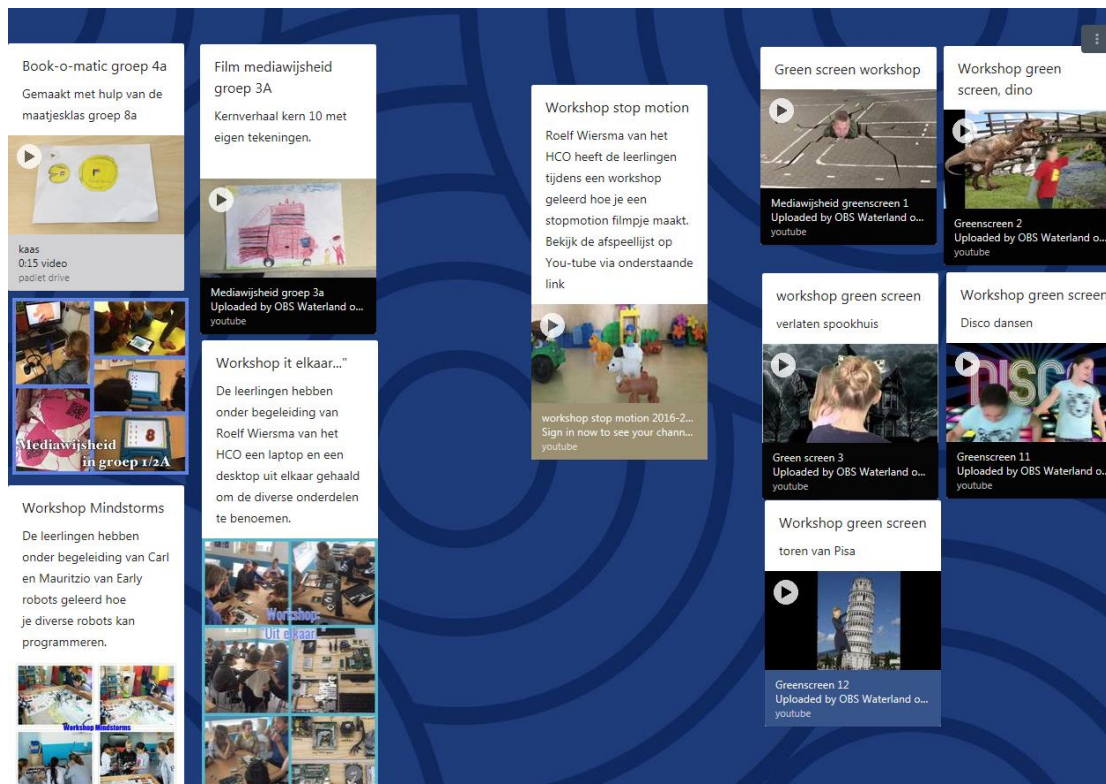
Book-o-matic groep 4a

Gemaakt met hulp van de maatjesklas groep 8a

kaas
0:15 video
padlet drive

Mediawijsheid in groep 1/2A

Workshop Mindstorms

De leerlingen hebben onder begeleiding van Carl en Mauritzio van Early robots geleerd hoe je diverse robots kan programmeren.

Workshop Mindstorms

Film mediawijsheid groep 3A

Kernverhaal kern 10 met eigen tekeningen.

Mediawijsheid groep 3a
Uploaded by OBS Waterland o...
youtube

Workshop it elkaar..."

De leerlingen hebben onder begeleiding van Roelf Wiersma van het HCO een laptop en een desktop uit elkaar gehaald om de diverse onderdelen te benoemen.

Workshop Uit elkaar

Workshop stop motion

Roelf Wiersma van het HCO heeft de leerlingen tijdens een workshop geleerd hoe je een stopmotion filmpje maakt. Bekijk de afspeellijst op You-tube via onderstaande link

workshop stop motion 2016-2...
Sign in now to see your chann...
youtube

Green screen workshop

Mediawijsheid greenscreen 1
Uploaded by OBS Waterland o...
youtube

Workshop green screen, dino

Greenscreen 2
Uploaded by OBS Waterland o...
youtube

workshop green screen

verlaten spookhuis

Green screen 3
Uploaded by OBS Waterland o...
youtube

Workshop green screen

Disco dansen

DISCO

Greenscreen 11
Uploaded by OBS Waterland o...
youtube

Workshop green screen

toren van Pisa

Greenscreen 12
Uploaded by OBS Waterland o...
youtube